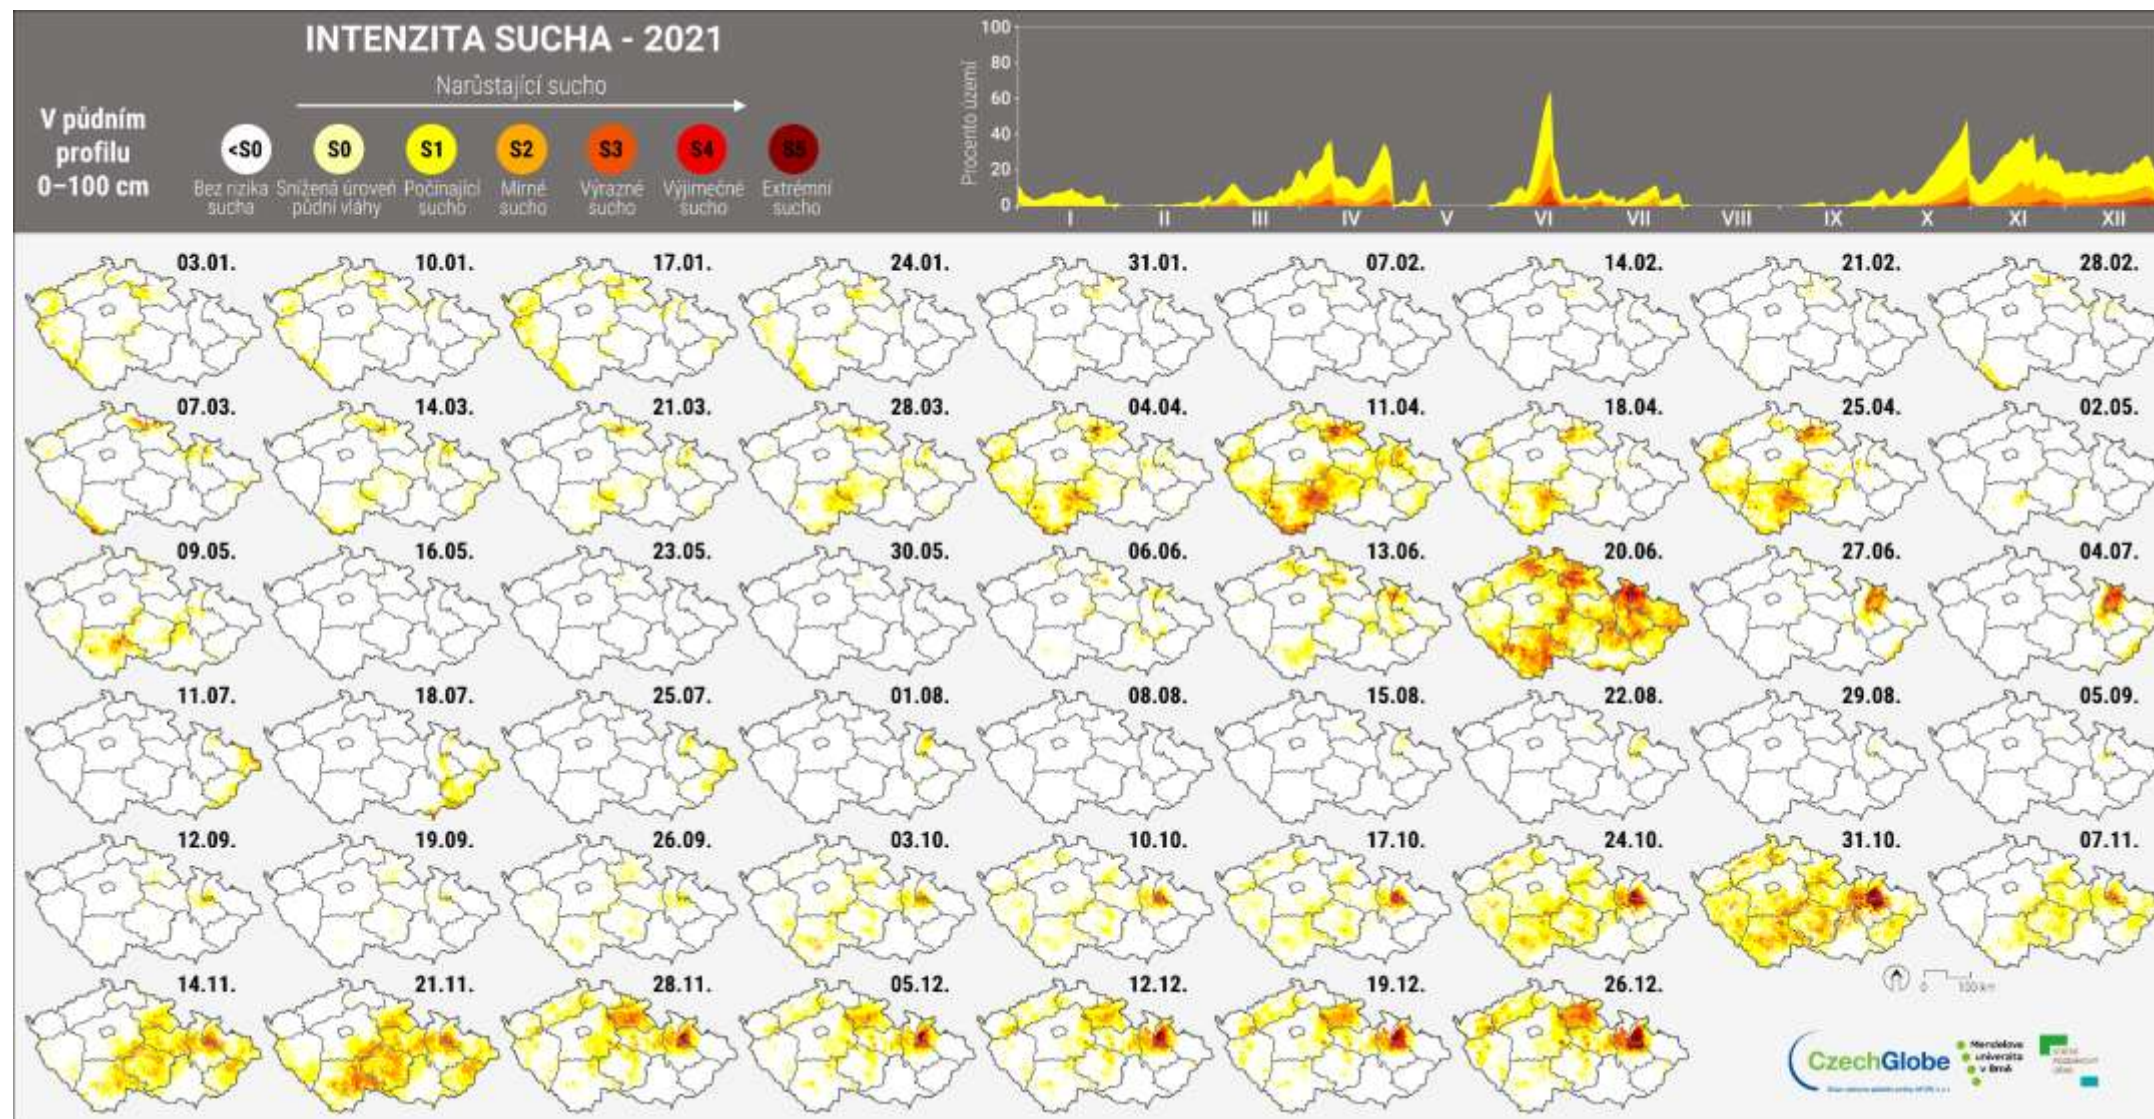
INTENZITA SUCHA - 2021

Narůstající sucho

V půdním profilu 0–100 cm

<S0 Bez rizika sucha
S0 Snížená úroveň půdní vláhy
S1 Počínající sucho
S2 Mírné sucho
S3 Výrazné sucho
S4 Výjimečné sucho
S5 Extrémní sucho

Procento území
100
80
60
40
20
0
I II III IV V VI VII VIII IX X XI XII

03.01. 10.01. 17.01. 24.01. 31.01. 07.02. 14.02. 21.02. 28.02.
07.03. 14.03. 21.03. 28.03. 04.04. 11.04. 18.04. 25.04. 02.05.
09.05. 16.05. 23.05. 30.05. 06.06. 13.06. 20.06. 27.06. 04.07.
11.07. 18.07. 25.07. 01.08. 08.08. 15.08. 22.08. 29.08. 05.09.
12.09. 19.09. 26.09. 03.10. 10.10. 17.10. 24.10. 31.10. 07.11.
14.11. 21.11. 28.11. 05.12. 12.12. 19.12. 26.12.

0 100 km

CzechGlobe
Mendelova univerzita v Brně
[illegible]